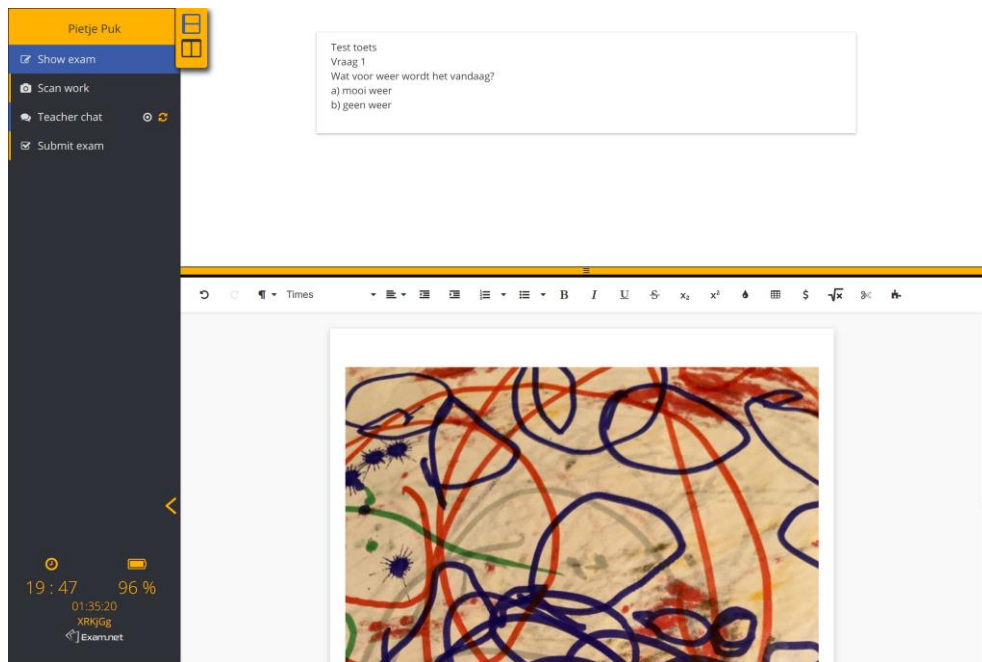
Pietje Puk

Show exam

Scan work

Teacher chat

Submit exam

19 : 47

96 %

01:35:20

XRKjGg

Exam.net

Test toets
Vraag 1
Wat voor weer wordt het vandaag?
a) mooi weer
b) geen weer

Times

B I U S $x_2$ $x^2$ $ $\sqrt{x}$